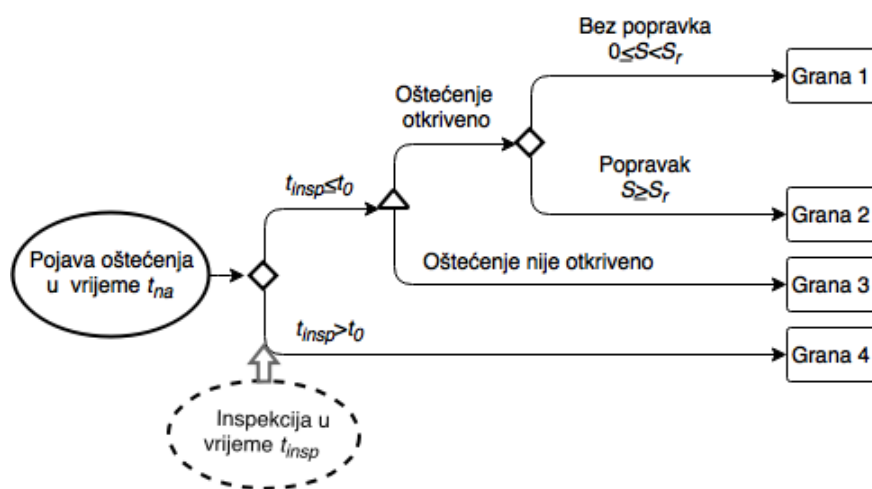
Bez popravka
$0 \leq S < S_r$

Grana 1

Oštećenje otkriveno

Popravak
$S \geq S_r$

$t_{insp} \leq t_0$

Grana 2

Pojava oštećenja u vrijeme $t_{na}$

Oštećenje nije otkriveno

Grana 3

$t_{insp} > t_0$

Grana 4

Inspekcija u vrijeme $t_{insp}$